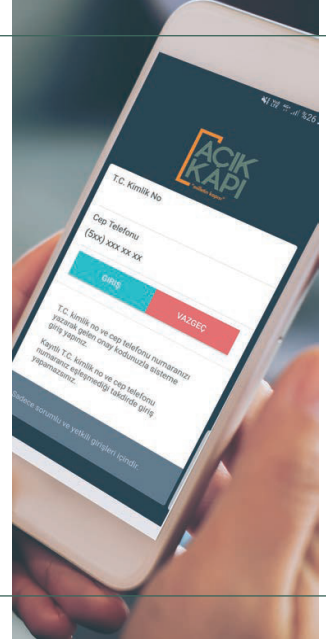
%26

AÇIK KAPI

T.C. Kimlik No

Cep Telefonu
(5xx) xxx xx xx

GİRİŞ

VAZGEÇ

T.C. kimlik no ve cep telefonu numaranızı yazarak gelen onay kodunuzla sisteme giriş yapınız.

Kayıtlı T.C. kimlik no ve cep telefonu numaranız eşleşmediği takdirde giriş yapamazsınız.

Sadece sorumlu ve yetkili girişleri içindir.